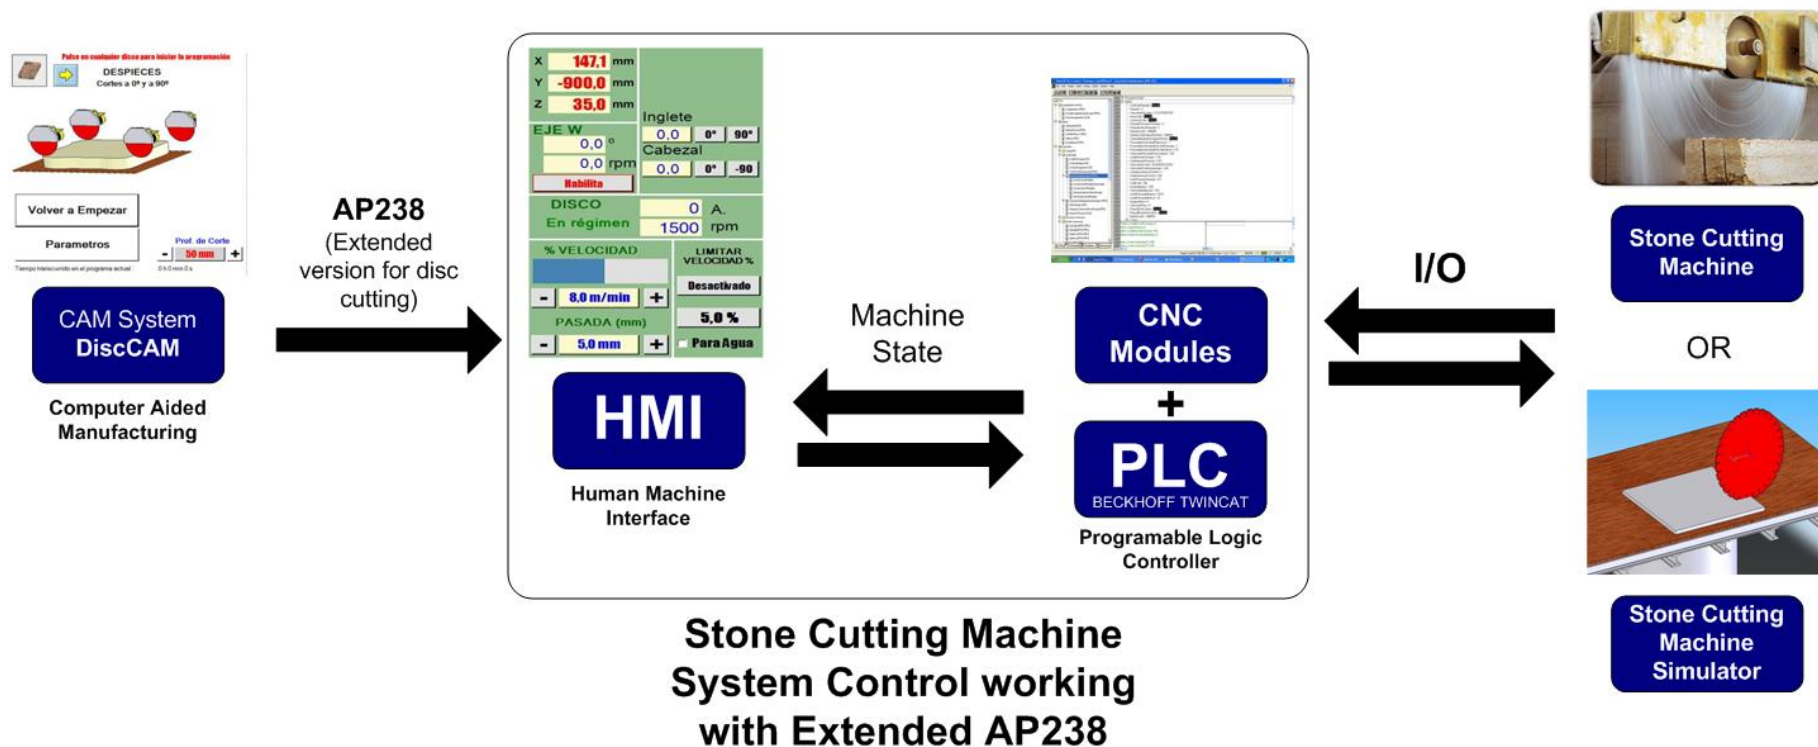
Pulse en cualquier disco para iniciar la preparación
DESPIECES
Cortes a 0º y a 90º

Volver a Empezar
Parametros
Prof. de Corte
- 50 mm +
Tiempo transcurrido en el programa actual: 0 h 0 min 0 s

CAM System
DiscCAM

Computer Aided Manufacturing

AP238
(Extended version for disc cutting)

X 147,1 mm
Y -900,0 mm
Z 35,0 mm
Inglete
0,0 0º 90º
EJE W
0,0 º
0,0 rpm
Cabezal
0,0 0º -90
Habilita
DISCO
0 A.
En régimen
1500 rpm
% VELOCIDAD
LIMITAR VELOCIDAD %
- 8,0 m/min +
Desactivado
PASADA (mm)
5,0 %
- 5,0 mm +
Para Agua

HMI

Human Machine Interface

Machine State

CNC Modules
+
PLC
BECKHOFF TWINCAT

Programable Logic Controller

I/O

Stone Cutting Machine

OR

Stone Cutting Machine Simulator

Stone Cutting Machine System Control working with Extended AP238